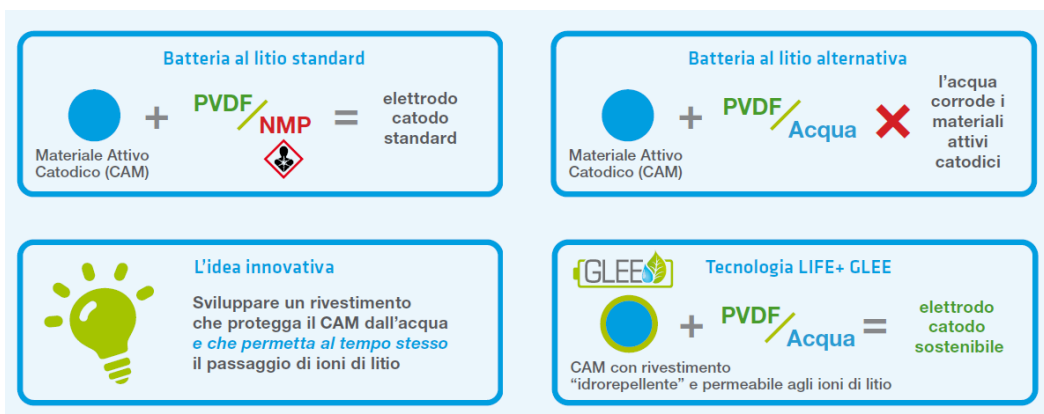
Batteria al litio standard

Materiale Attivo Catodico (CAM) + PVDF/NMP = elettrodo catodo standard

Batteria al litio alternativa

Materiale Attivo Catodico (CAM) + PVDF/Acqua ✗ l'acqua corrode i materiali attivi catodici

L'idea innovativa

Sviluppare un rivestimento che protegga il CAM dall'acqua *e che permetta al tempo stesso* il passaggio di ioni di litio

GLEE

Tecnologia LIFE+ GLEE

CAM con rivestimento "idrorepellente" e permeabile agli ioni di litio + PVDF/Acqua = elettrodo catodo sostenibile